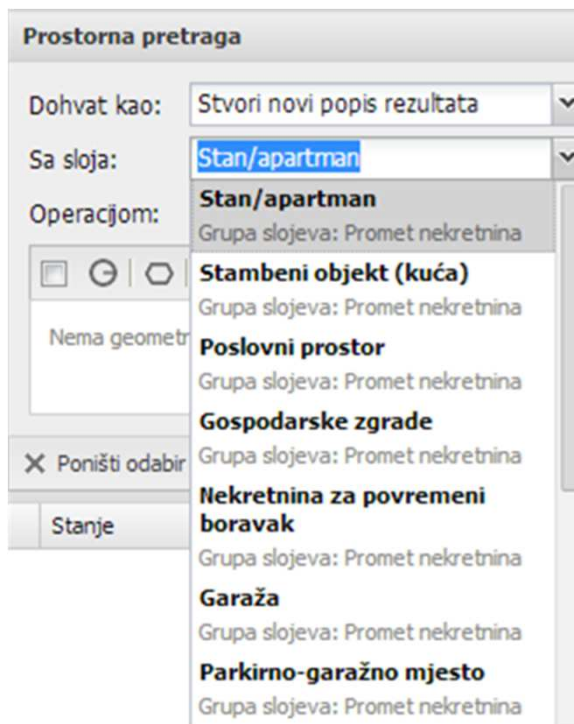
Prostorna pretraga

Dohvat kao: Stvori novi popis rezultata

Sa sloja: Stan/apartman

Operacijom:

Nema geometr

✕ Poništi odabir

Stanje

Stan/apartman
Grupa slojeva: Promet nekretnina

Stambeni objekt (kuća)
Grupa slojeva: Promet nekretnina

Poslovni prostor
Grupa slojeva: Promet nekretnina

Gospodarske zgrade
Grupa slojeva: Promet nekretnina

Nekretnina za povremeni boravak
Grupa slojeva: Promet nekretnina

Garaža
Grupa slojeva: Promet nekretnina

Parkirno-garažno mjesto
Grupa slojeva: Promet nekretnina